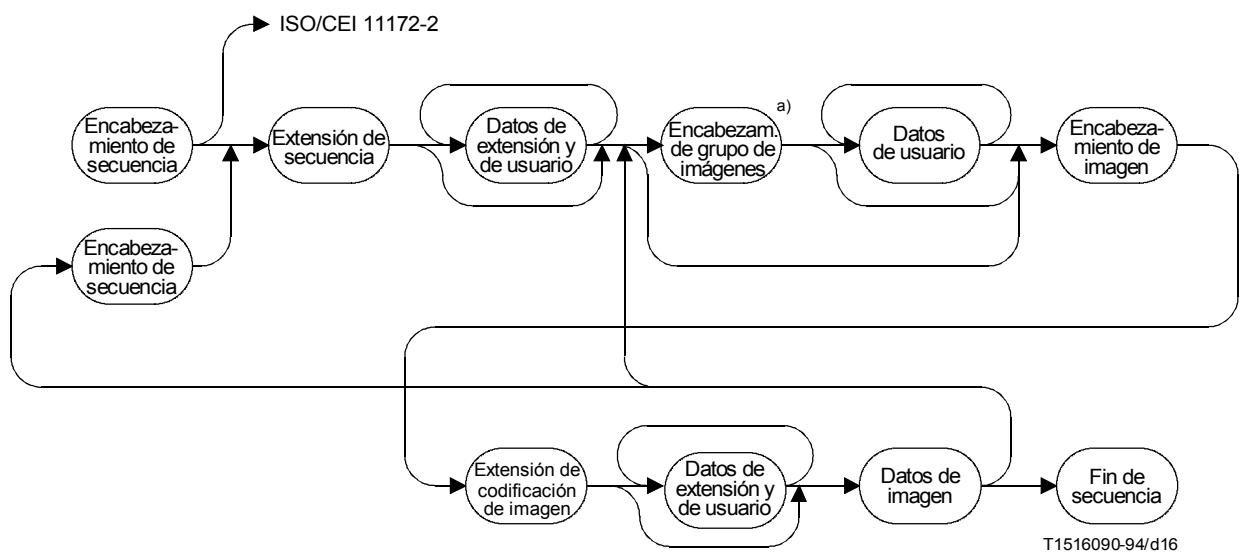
ISO/CEI 11172-2

Encabezamiento de secuencia

Extensión de secuencia

Datos de extensión y de usuario

a)

Encabezam. de grupo de imágenes

Datos de usuario

Encabezamiento de imagen

Encabezamiento de secuencia

Extensión de codificación de imagen

Datos de extensión y de usuario

Datos de imagen

Fin de secuencia

T1516090-94/d16